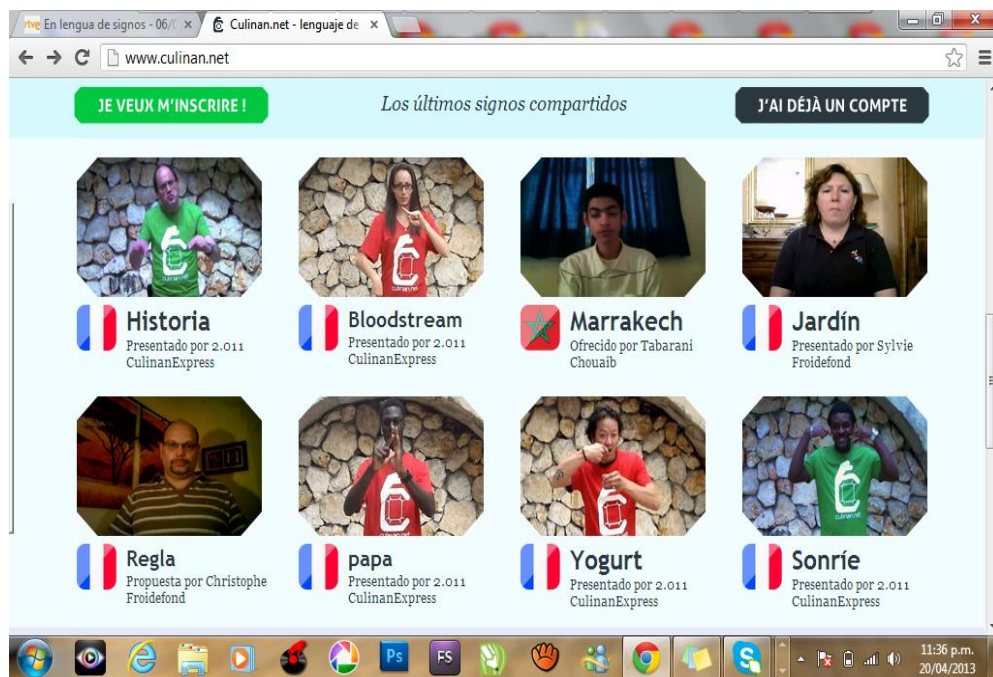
rtve En lengua de signos - 06/( ×
Culinan.net - lenguaje de ×

www.culinan.net

JE VEUX M'INSCRIRE !
Los últimos signos compartidos
J'AI DÉJÀ UN COMPTE

Historia
Presentado por 2.011 CulinanExpress

Bloodstream
Presentado por 2.011 CulinanExpress

Marrakech
Ofrecido por Tabarani Chouaib

Jardín
Presentado por Sylvie Froidefond

Regla
Propuesta por Christophe Froidefond

papa
Presentado por 2.011 CulinanExpress

Yogurt
Presentado por 2.011 CulinanExpress

Sonríe
Presentado por 2.011 CulinanExpress

11:36 p.m.
20/04/2013